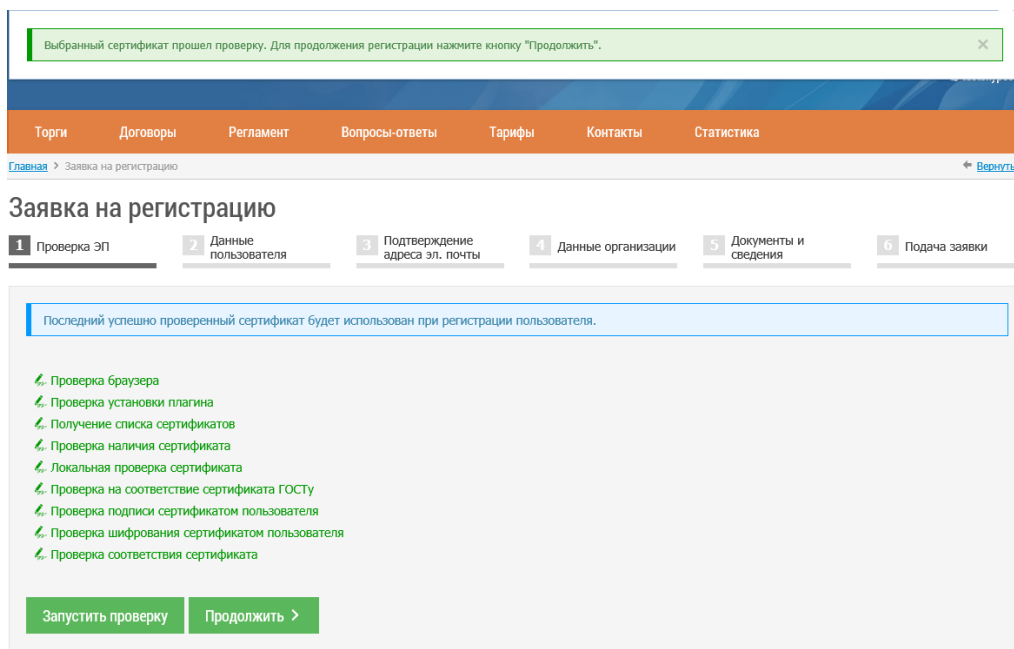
Выбранный сертификат прошел проверку. Для продолжения регистрации нажмите кнопку "Продолжить". ×

Торги Договоры Регламент Вопросы-ответы Тарифы Контакты Статистика

Главная > Заявка на регистрацию

Вернуть

Заявка на регистрацию

1 Проверка ЭП
2 Данные пользователя
3 Подтверждение адреса эл. почты
4 Данные организации
5 Документы и сведения
6 Подача заявки

Последний успешно проверенный сертификат будет использован при регистрации пользователя.

Проверка браузера
Проверка установки плагина
Получение списка сертификатов
Проверка наличия сертификата
Локальная проверка сертификата
Проверка на соответствие сертификата ГОСТу
Проверка подписи сертификатом пользователя
Проверка шифрования сертификатом пользователя
Проверка соответствия сертификата

Запустить проверку
Продолжить >